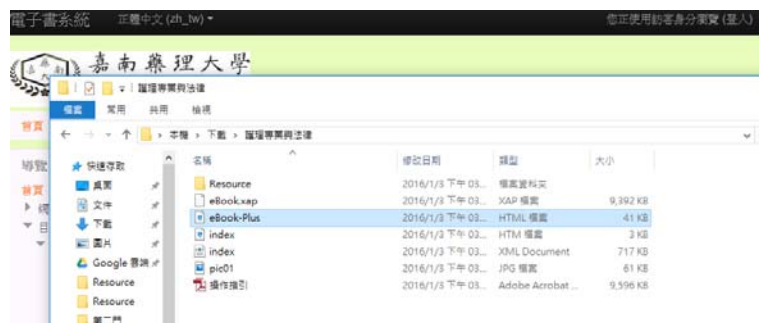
電子書系統 正體中文 (zh_tw) ▾

您正使用訪客身分瀏覽 (登入)

嘉南藥理大學

首頁

導覽

首頁

護理專業與法律

檔案 常用 共用 檢視

← → ▾ ↑ 本機 › 下載 › 護理專業與法律

★ 快速存取

桌面

文件

下載

圖片

Google 雲端

Resource

Resource

第二門

| 名稱 | 修改日期 | 類型 | 大小 |
|---|---|---|---|
| Resource | 2016/1/3 下午 03... | 檔案資料夾 | |
| eBook.xap | 2016/1/3 下午 03... | XAP 檔案 | 9,392 KB |
| eBook-Plus | 2016/1/3 下午 03... | HTML 檔案 | 41 KB |
| index | 2016/1/3 下午 03... | HTM 檔案 | 3 KB |
| index | 2016/1/3 下午 03... | XML Document | 717 KB |
| pic01 | 2016/1/3 下午 03... | JPG 檔案 | 61 KB |
| 操作指引 | 2016/1/3 下午 03... | Adobe Acrobat ... | 9,596 KB |